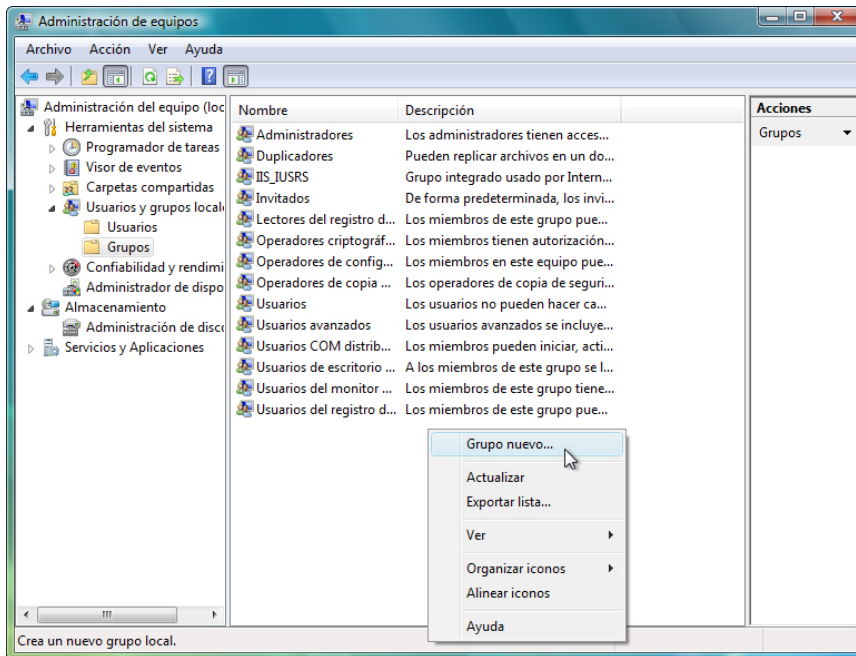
Administración de equipos

Archivo Acción Ver Ayuda

Administración del equipo (loc
Herramientas del sistema
Programador de tareas
Visor de eventos
Carpetas compartidas
Usuarios y grupos locale
Usuarios
Grupos
Confiabilidad y rendimi
Administrador de dispo
Almacenamiento
Administración de disco
Servicios y Aplicaciones

| Nombre | Descripción |
|---|---|
| Administradores | Los administradores tienen acces... |
| Duplicadores | Pueden replicar archivos en un do... |
| IIS_IUSRS | Grupo integrado usado por Intern... |
| Invitados | De forma predeterminada, los invi... |
| Lectores del registro d... | Los miembros de este grupo pue... |
| Operadores criptográf... | Los miembros tienen autorización... |
| Operadores de config... | Los miembros en este equipo pue... |
| Operadores de copia ... | Los operadores de copia de seguri... |
| Usuarios | Los usuarios no pueden hacer ca... |
| Usuarios avanzados | Los usuarios avanzados se incluye... |
| Usuarios COM distrib... | Los miembros pueden iniciar, acti... |
| Usuarios de escritorio ... | A los miembros de este grupo se l... |
| Usuarios del monitor ... | Los miembros de este grupo tiene... |
| Usuarios del registro d... | Los miembros de este grupo pue... |

Grupo nuevo...
Actualizar
Exportar lista...
Ver
Organizar iconos
Alinear iconos
Ayuda

Acciones
Grupos

Crea un nuevo grupo local.